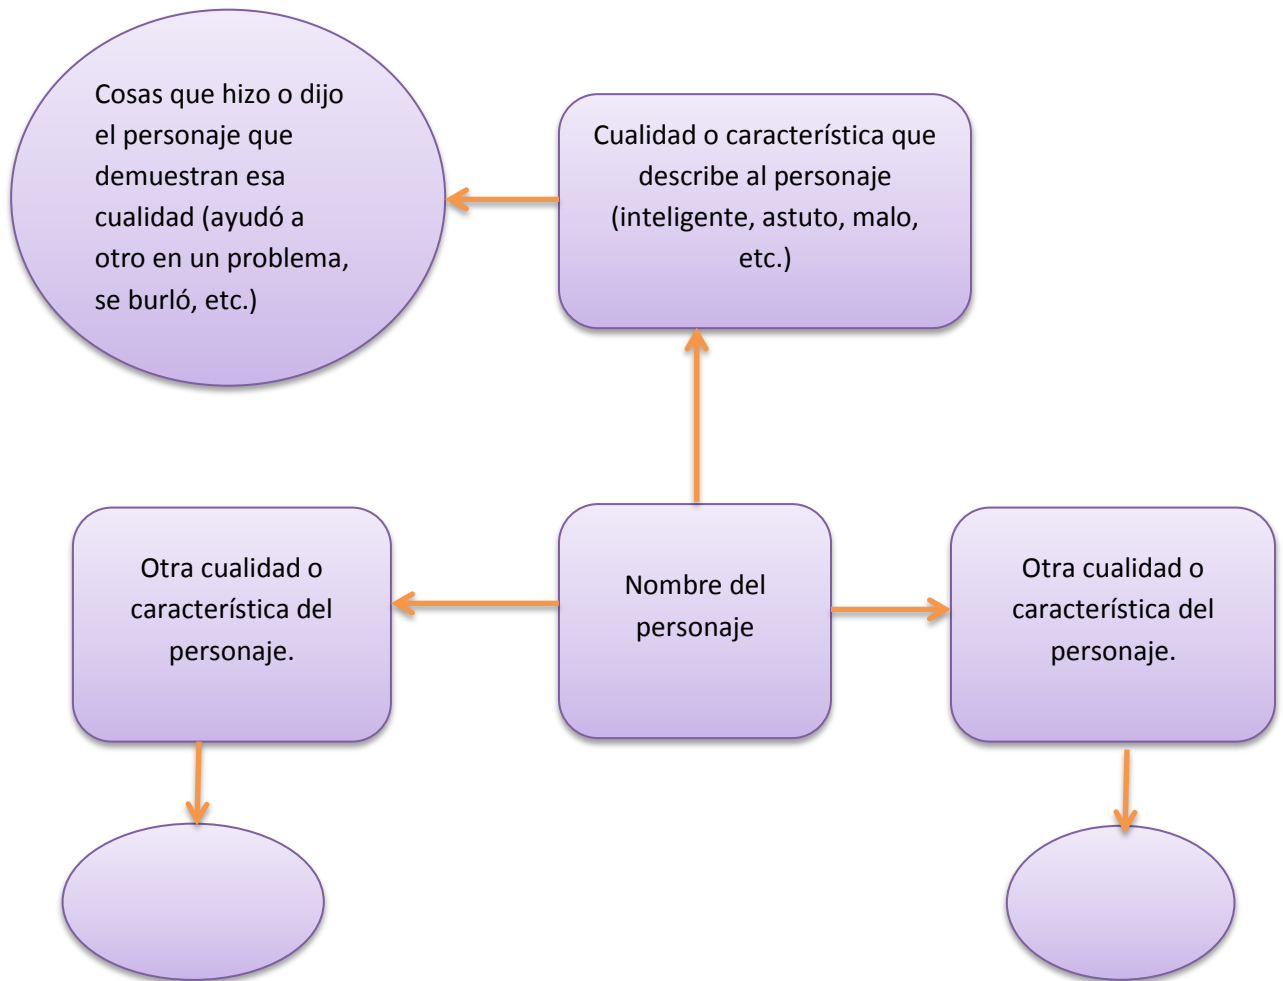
Cosas que hizo o dijo el personaje que demuestran esa cualidad (ayudó a otro en un problema, se burló, etc.)

Cualidad o característica que describe al personaje (inteligente, astuto, malo, etc.)

Otra cualidad o característica del personaje.

Nombre del personaje

Otra cualidad o característica del personaje.